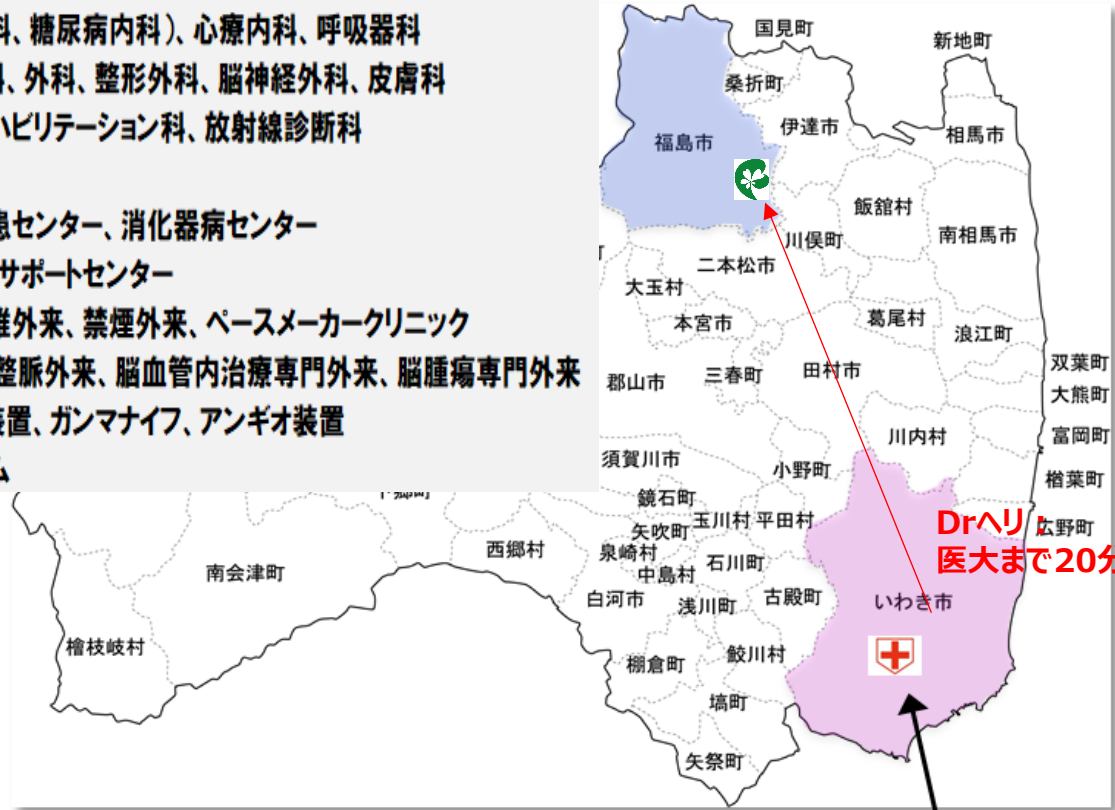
科、糖尿病内科)、心療内科、呼吸器科
科、外科、整形外科、脳神経外科、皮膚科
ハビリテーション科、放射線診断科

急センター、消化器病センター
サポートセンター
難外来、禁煙外来、ペースメーカークリニック
静脈外来、脳血管内治療専門外来、脳腫瘍専門外来
装置、ガンマナイフ、アンギオ装置

国見町
新地町
桑折町
伊達市
相馬市
福島市
飯舘村
南相馬市
川俣町
二本松市
大玉村
本宮市
葛尾村
浪江町
双葉町
大熊町
郡山市
三春町
田村市
富岡町
川内村
須賀川市
楢葉町
小野町
鏡石町
広野町
矢吹町
玉川村
平田村
西郷村
泉崎村
石川町
中島村
南会津町
白河市
浅川町
古殿町
いわき市
檜枝岐村
棚倉町
鮫川村
塙町
矢祭町

Drヘリ:
医大まで20分